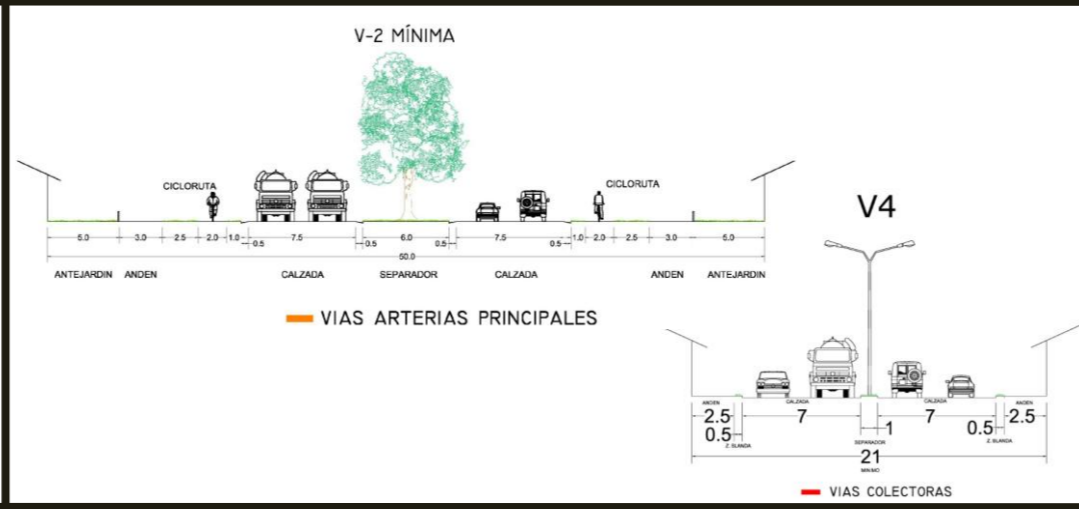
V-2 MÍNIMA

CICLORUTA

CICLORUTA

5.0 3.0 2.5 2.0 1.0 0.5 7.5 0.5 6.0 0.5 7.5 0.5 1.0 2.0 2.5 3.0 5.0

50.0

ANTEJARDIN ANDEN CALZADA SEPARADOR CALZADA ANDEN ANTEJARDIN

VIAS ARTERIAS PRINCIPALES

V4

ANDEN CALZADA CALZADA ANDEN

2.5 7 7 2.5

0.5 1 0.5

Z. BLANDA SEPARADOR Z. BLANDA

21

MINIMO

VIAS COLECTORAS